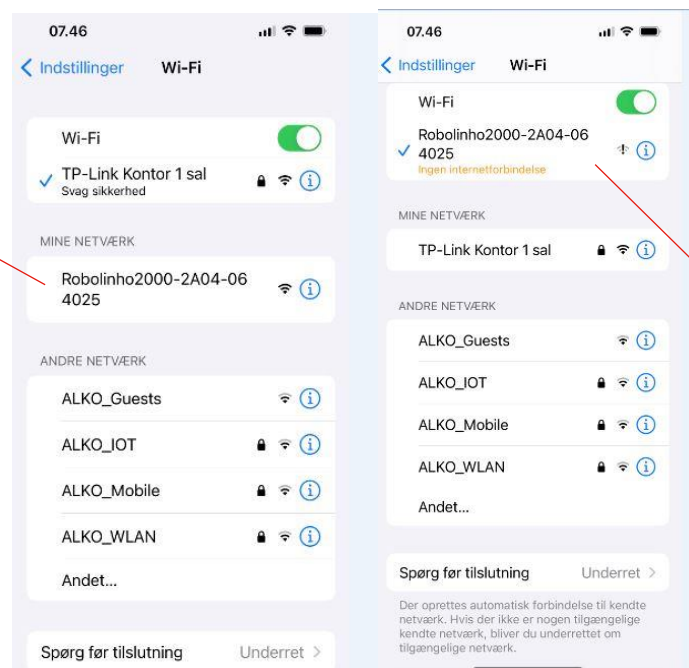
07.46

Indstillinger Wi-Fi

Wi-Fi

TP-Link Kontor 1 sal
Svag sikkerhed

MINE NETVÆRK

Robolinho2000-2A04-06 4025

ANDRE NETVÆRK

ALKO_Guests

ALKO_IOT

ALKO_Mobile

ALKO_WLAN

Andet...

Spørg før tilslutning Underret

07.46

Indstillinger Wi-Fi

Wi-Fi

Robolinho2000-2A04-06 4025
Ingen internetforbindelse

MINE NETVÆRK

TP-Link Kontor 1 sal

ANDRE NETVÆRK

ALKO_Guests

ALKO_IOT

ALKO_Mobile

ALKO_WLAN

Andet...

Spørg før tilslutning Underret

Der oprettes automatisk forbindelse til kendte netværk. Hvis der ikke er nogen tilgængelige kendte netværk, bliver du underrettet om tilgængelige netværk.